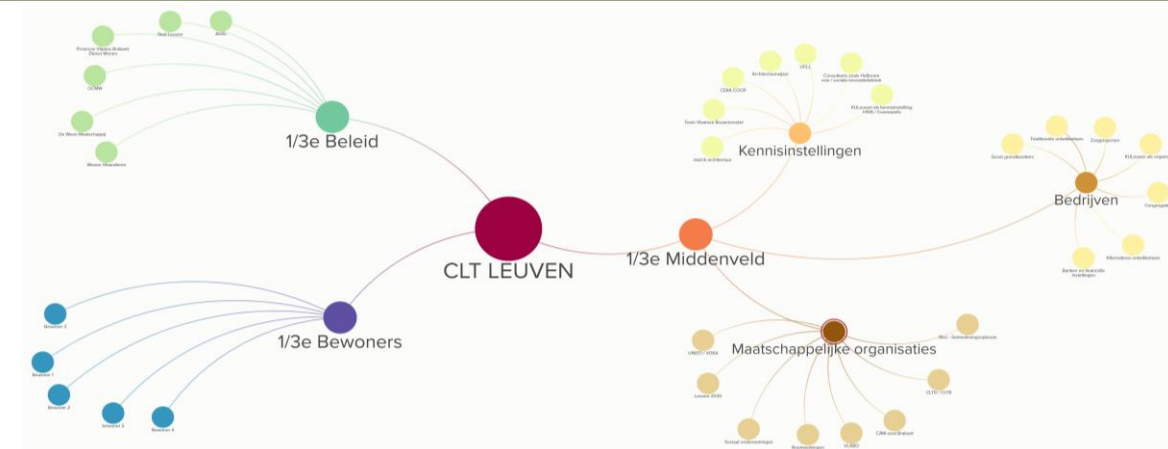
CLT LEUVEN

1/3e Beleid

Stad Leuven

AGSL

Provincie Vlaams-Brabant Dienst Wonen

OCMW

De Ware Maatschappij

Wonen Vlaanderen

1/3e Bewoners

Bewoner 3

Bewoner 1

Bewoner 2

bewoner 5

Bewoner 4

1/3e Middenveld

Kennisinstellingen

Architectenatelier

VELL

Consultants zoals Helbrink voor / sociale innovatiedeskbuilt

CERA COOP

KULeuven als kennisinstelling HIVA / Cosmopolis

Team Vlaamse Bouwmeester

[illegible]

Bedrijven

Traditionele ontwikkelaars

Coöperaties

KULeuven als cliënt

Groot grondbezitters

Coöperaties

Alternatieve ontwikkelaars

Banken en financiële instellingen

Maatschappelijke organisaties

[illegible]

UNIZO / VOKA

Leuven 2030

CLTS / CLTB

Sociaal ondernemingen

Buurtwerkingen

VLIBO

CAW-oost Brabant